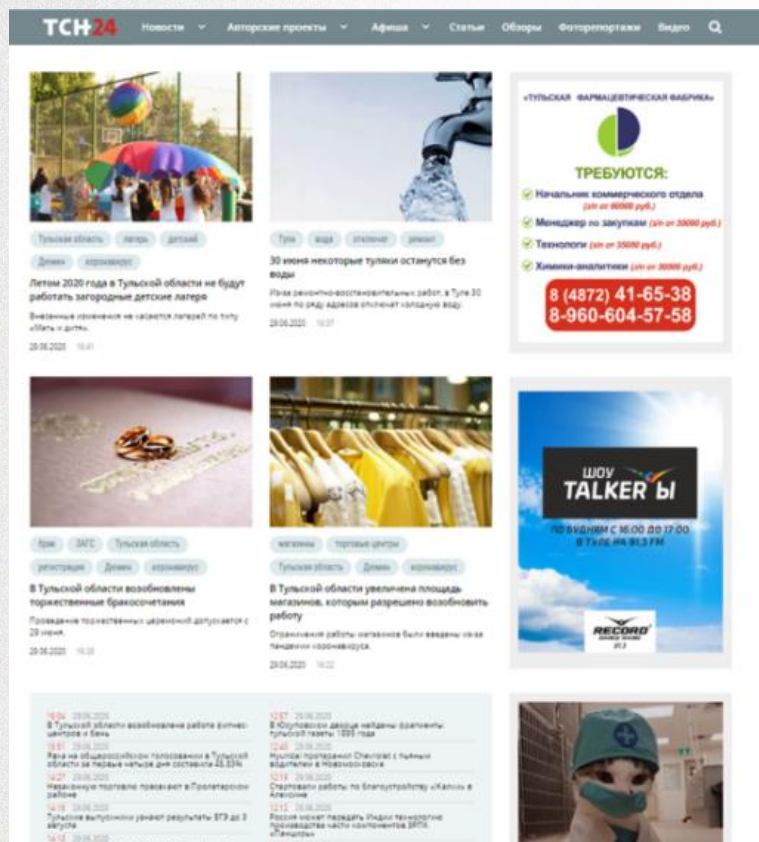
ТСН24 Новости Авторские проекты Афиша Статьи Обзоры Фоторепортажи Видео

Тульская область лагерь детский
Дети коронавирус
Летом 2020 года в Тульской области не будут работать загородные детские лагеря
Внесенные изменения не касаются лагерей по типу «Мать и дитя».
29.06.2020 16:41

Тула вода отключение ремонт
30 июня некоторые туляки останутся без воды
Из-за ремонтно-восстановительных работ, в Туле 30 июня по ряду адресов отключат холодную воду.
29.06.2020 16:37

«ТУЛЬСКАЯ ФАРМАЦЕВТИЧЕСКАЯ ФАБРИКА»
ТРЕБУЮТСЯ:
Начальник коммерческого отдела (з/п от 60000 руб.)
Менеджер по закупкам (з/п от 30000 руб.)
Технологи (з/п от 35000 руб.)
Химики-аналитики (з/п от 30000 руб.)
8 (4872) 41-65-38
8-960-604-57-58

брак ЗАГС Тульская область
регистрация Дети коронавирус
В Тульской области возобновлены торжественные бракосочетания
Проведение торжественных церемоний допускается с 29 июня.
29.06.2020 16:28

магазины торговые центры
Тульская область Дети коронавирус
В Тульской области увеличена площадь магазинов, которым разрешено возобновить работу
Ограничения работы магазинов были введены из-за пандемии коронавируса.
29.06.2020 16:22

ШОУ TALKER Ы
ПО БУДНЯМ С 16:00 ДО 17:00
В ТУЛЕ НА 91.3 FM
RECORD 91.3

16:04 29.06.2020 В Тульской области возобновлена работа фитнес-центров и бань
15:51 29.06.2020 Явка на общероссийском голосовании в Тульской области за первые четыре дня составила 45,63%
14:27 29.06.2020 Незаконную торговлю пресекают в Пролетарском районе
14:18 29.06.2020 Тульские выпускники узнают результаты ЕГЭ до 3 августа
14:14 29.06.2020 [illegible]

12:57 29.06.2020 В Юсуповском дворце найдены фрагменты тульской газеты 1895 года
12:45 29.06.2020 Нушкой протаранил Chevrolet с пьяным водителем в Новомосковске
12:19 29.06.2020 Стартовали работы по благоустройству «Калкан» в Алексине
12:12 29.06.2020 Россия может передать Индии технологию производства части компонентов ЗРПК «Панцирь»